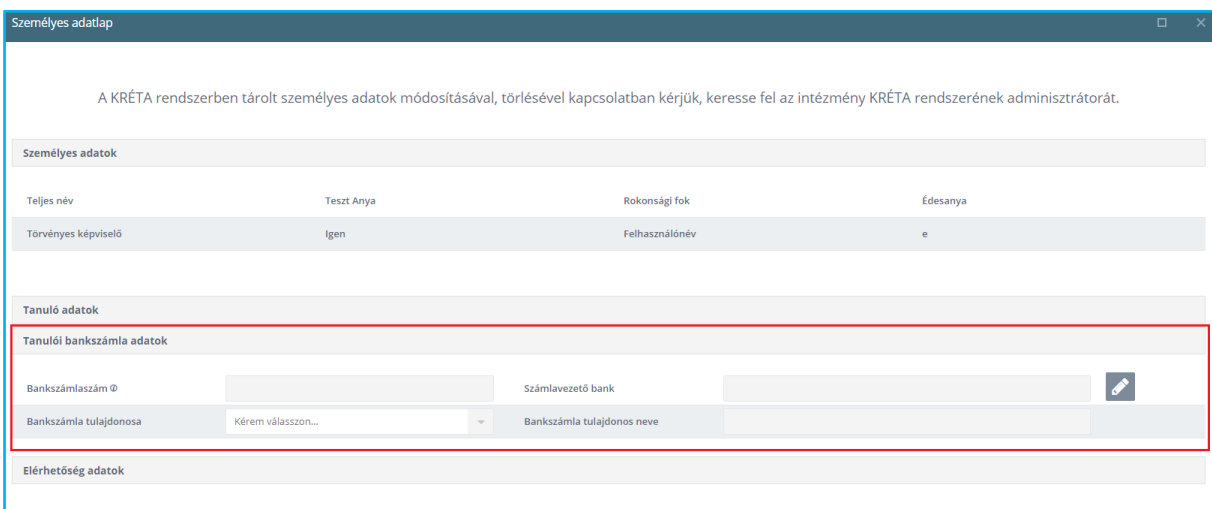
Személyes adatlap

A KRÉTA rendszerben tárolt személyes adatok módosításával, törlésével kapcsolatban kérjük, keresse fel az intézmény KRÉTA rendszerének adminisztrátorát.

Személyes adatok

| Teljes név | Teszt Anya | Rokonsági fok | Édesanya |
|---|---|---|---|
| Törvényes képviselő | Igen | Felhasználónév | e |

Tanuló adatok

Tanulói bankszámla adatok

Bankszámlaszám ⓘ

Számlavezető bank

Bankszámla tulajdonosa

Kérem válasszon...

Bankszámla tulajdonos neve

Elérhetőség adatok